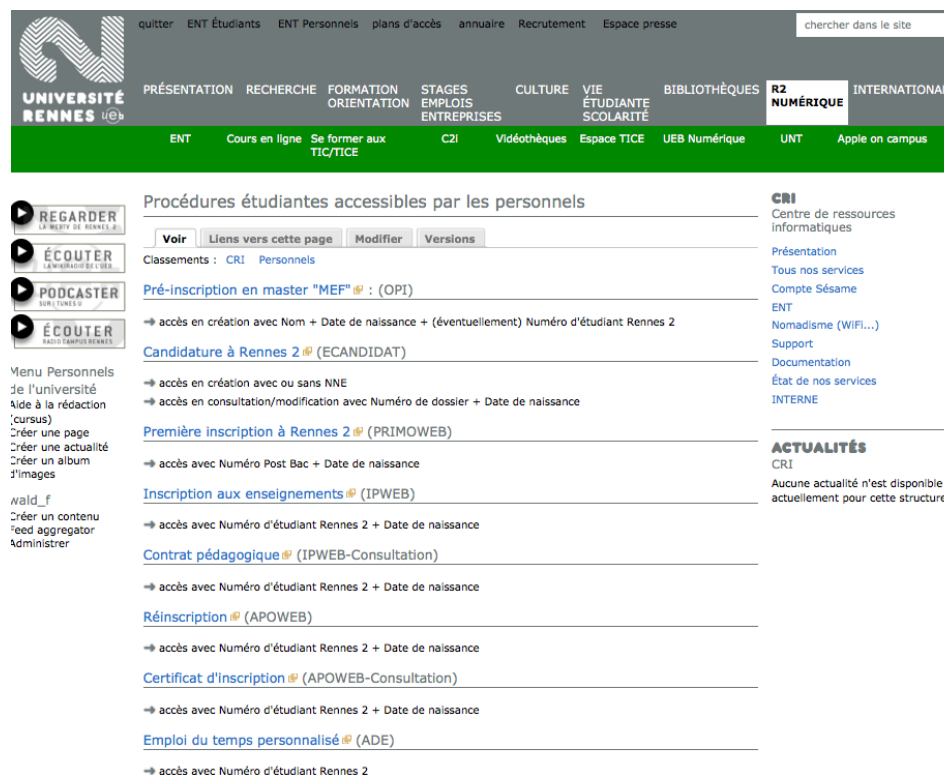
quitter ENT Étudiants ENT Personnels plans d'accès annuaire Recrutement Espace presse

chercher dans le site

UNIVERSITÉ RENNES UEB

PRÉSENTATION RECHERCHE FORMATION ORIENTATION STAGES EMPLOIS ENTREPRISES CULTURE VIE ÉTUDIANTE SCOLARITÉ BIBLIOTHÈQUES R2 NUMÉRIQUE INTERNATIONAL

ENT Cours en ligne Se former aux TIC/TICE C2i Vidéothèques Espace TICE UEB Numérique UNT Apple on campus

REGARDER LA WEBTV DE RENNES 2
ÉCOUTER LA WIKIRADIO DE L'UEB
PODCASTER SUR ITUNES U
ÉCOUTER RADIO CAMPUS RENNES

Menu Personnels de l'université
Aide à la rédaction (cursus)
Créer une page
Créer une actualité
Créer un album d'images

wald_f
Créer un contenu
Feed aggregator
Administrer

Procédures étudiantes accessibles par les personnels

Voir Liens vers cette page Modifier Versions

Classements : CRI Personnels

Pré-inscription en master "MEF" : (OPI)

→ accès en création avec Nom + Date de naissance + (éventuellement) Numéro d'étudiant Rennes 2

Candidature à Rennes 2 (ECANDIDAT)

→ accès en création avec ou sans NNE
→ accès en consultation/modification avec Numéro de dossier + Date de naissance

Première inscription à Rennes 2 (PRIMOWEB)

→ accès avec Numéro Post Bac + Date de naissance

Inscription aux enseignements (IPWEB)

→ accès avec Numéro d'étudiant Rennes 2 + Date de naissance

Contrat pédagogique (IPWEB-Consultation)

→ accès avec Numéro d'étudiant Rennes 2 + Date de naissance

Réinscription (APOWEB)

→ accès avec Numéro d'étudiant Rennes 2 + Date de naissance

Certificat d'inscription (APOWEB-Consultation)

→ accès avec Numéro d'étudiant Rennes 2 + Date de naissance

Emploi du temps personnalisé (ADE)

→ accès avec Numéro d'étudiant Rennes 2

CRI
Centre de ressources informatiques
Présentation
Tous nos services
Compte Sésame
ENT
Nomadisme (WiFi...)
Support
Documentation
État de nos services
INTERNE

ACTUALITÉS
CRI
Aucune actualité n'est disponible actuellement pour cette structure